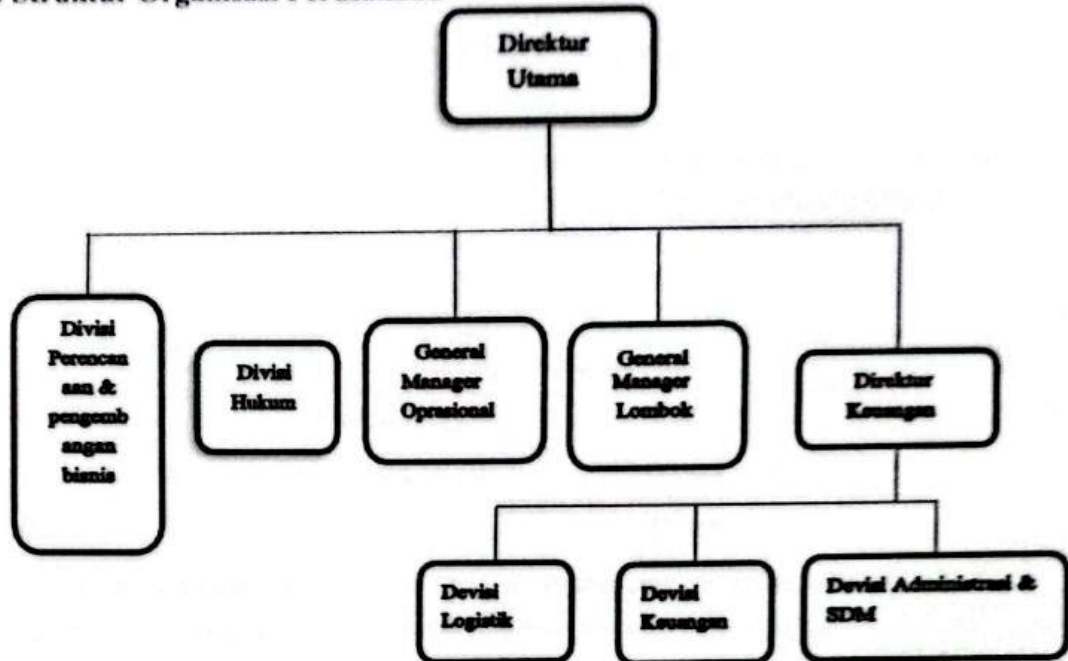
Struktur Organisasi Perusahaan

Direktur Utama

Divisi Perencanaan & pengembangan bisnis

Divisi Hukum

General Manager Oprasional

General Manager Lombok

Direktur Keuangan

Devisi Logistik

Devisi Keuangan

Devisi Administrasi & SDM